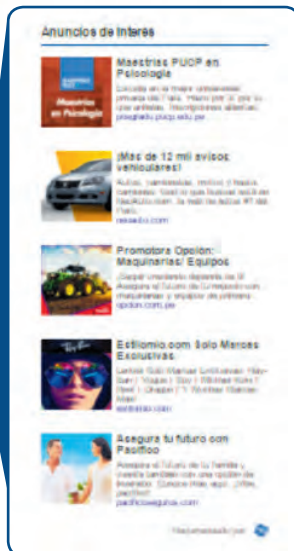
Anuncios de Interes

Maestrias PUCP en Psicologia
Estudia en la mejor universidad privada del Perú. Hasta por 3 por ... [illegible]
posgrado.pucp.edu.pe

¡Más de 12 mil avisos vehiculares!
Autos, camionetas, motos y hasta camiones. Todo lo que buscas está en Neoauto.com, la web de autos #1 del Perú.
neoauto.com

Promotora Opción: Maquinarias/ Equipos
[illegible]
opcion.com.pe

Estilomio.com Solo Marcas Exclusivas
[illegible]
estilomio.com

Asegura tu futuro con Pacifico
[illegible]
pacificoseguros.com

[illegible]